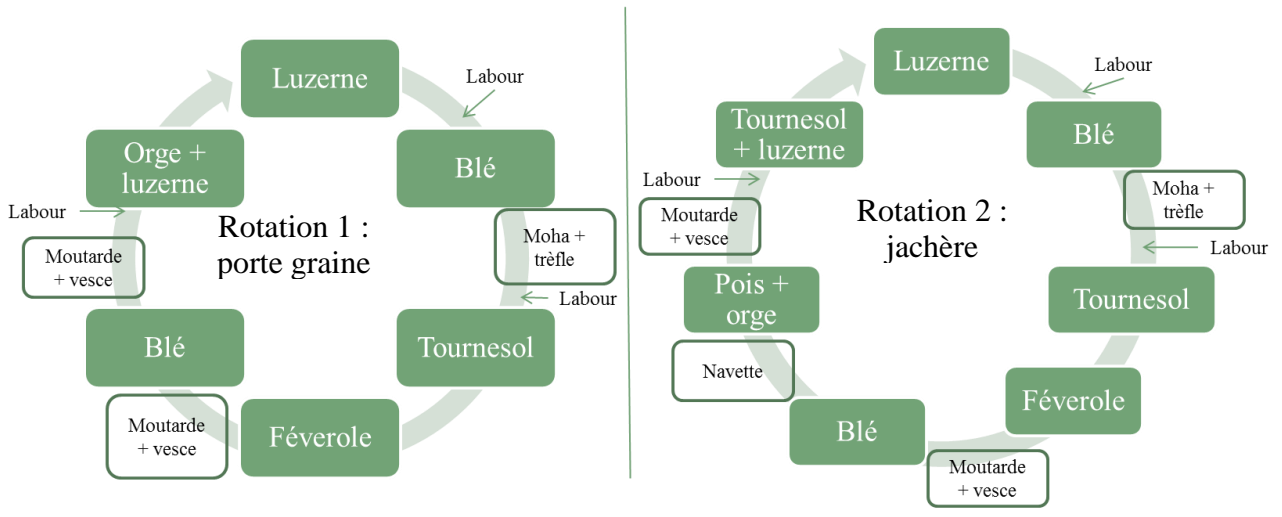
Luzerne

Labour

Blé

Moha + trèfle

Labour

Tournesol

Féverole

Moutarde + vesce

Blé

Moutarde + vesce

Labour

Orge + luzerne

Rotation 1 : porte graine

Luzerne

Labour

Blé

Moha + trèfle

Labour

Tournesol

Féverole

Moutarde + vesce

Blé

Navette

Pois + orge

Moutarde + vesce

Labour

Tournesol + luzerne

Rotation 2 : jachère